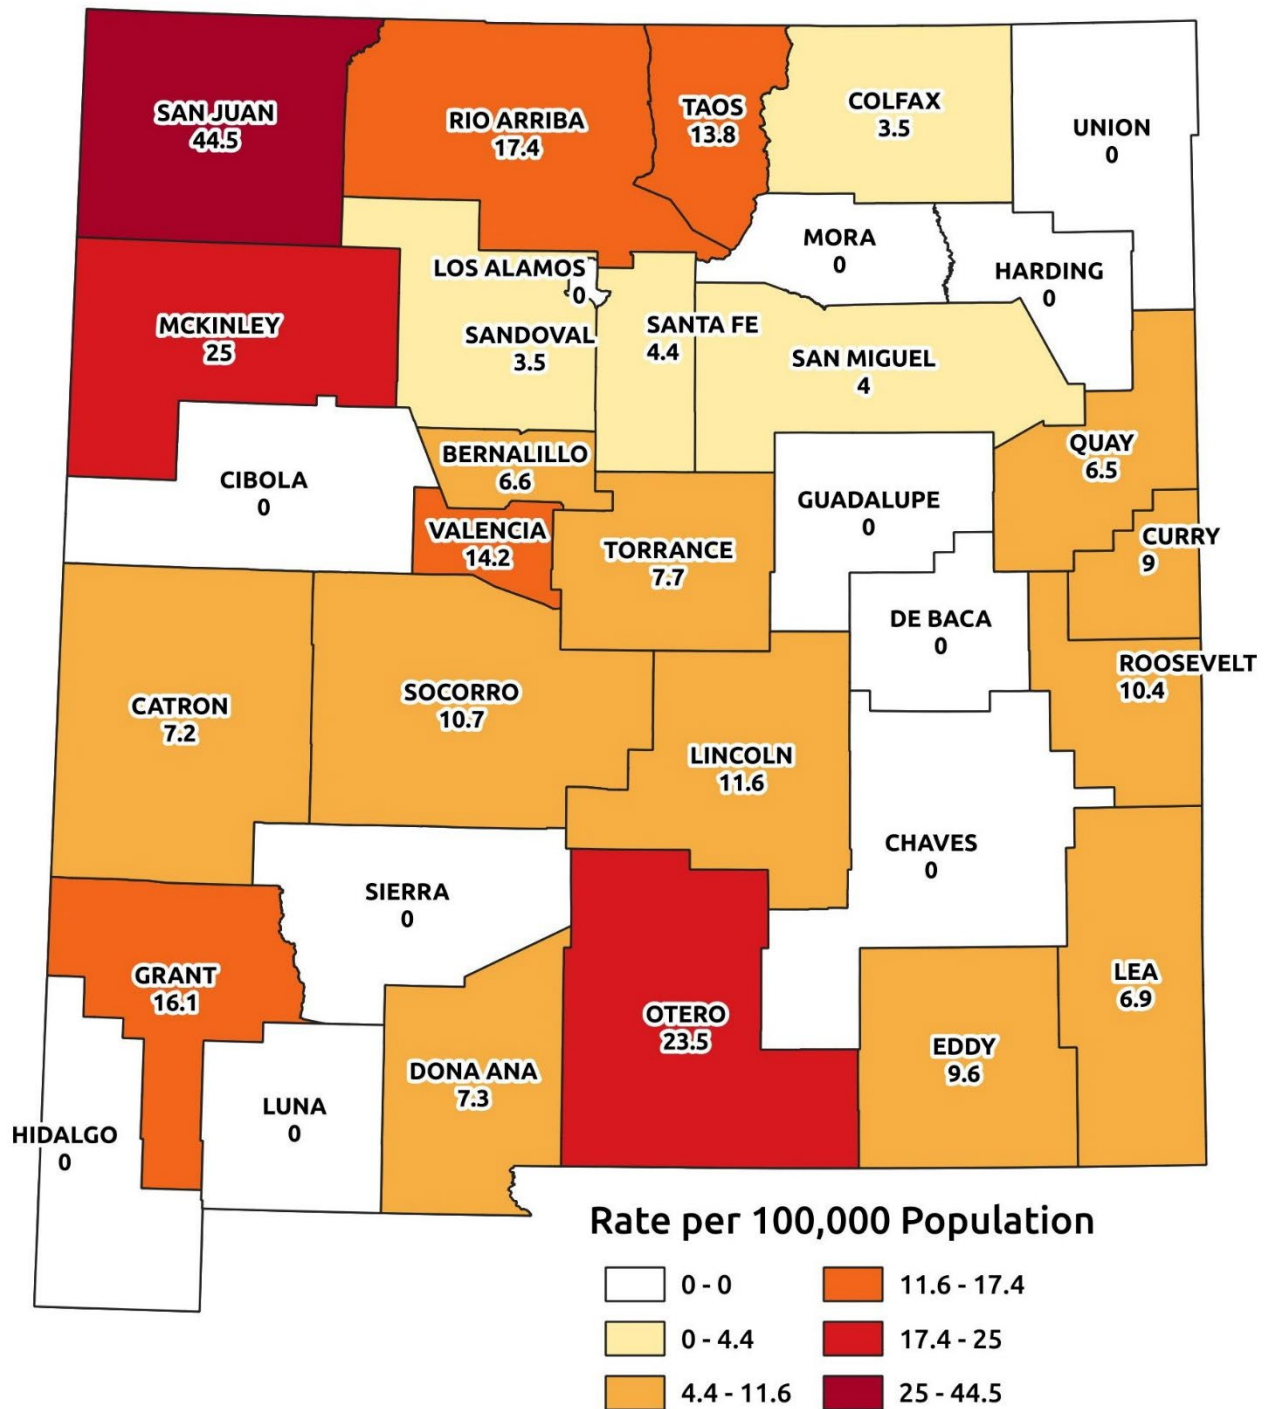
SAN JUAN
44.5

RIO ARRIBA
17.4

TAOS
13.8

COLFAX
3.5

UNION
0

MORA
0

HARDING
0

LOS ALAMOS
0

SANDOVAL
3.5

SANTA FE
4.4

SAN MIGUEL
4

MCKINLEY
25

QUAY
6.5

BERNALILLO
6.6

CIBOLA
0

GUADALUPE
0

VALENCIA
14.2

TORRANCE
7.7

CURRY
9

DE BACA
0

ROOSEVELT
10.4

CATRON
7.2

SOCORRO
10.7

LINCOLN
11.6

CHAVES
0

SIERRA
0

GRANT
16.1

LEA
6.9

OTERO
23.5

EDDY
9.6

DONA ANA
7.3

LUNA
0

HIDALGO
0

Rate per 100,000 Population

0 - 0
11.6 - 17.4
0 - 4.4
17.4 - 25
4.4 - 11.6
25 - 44.5